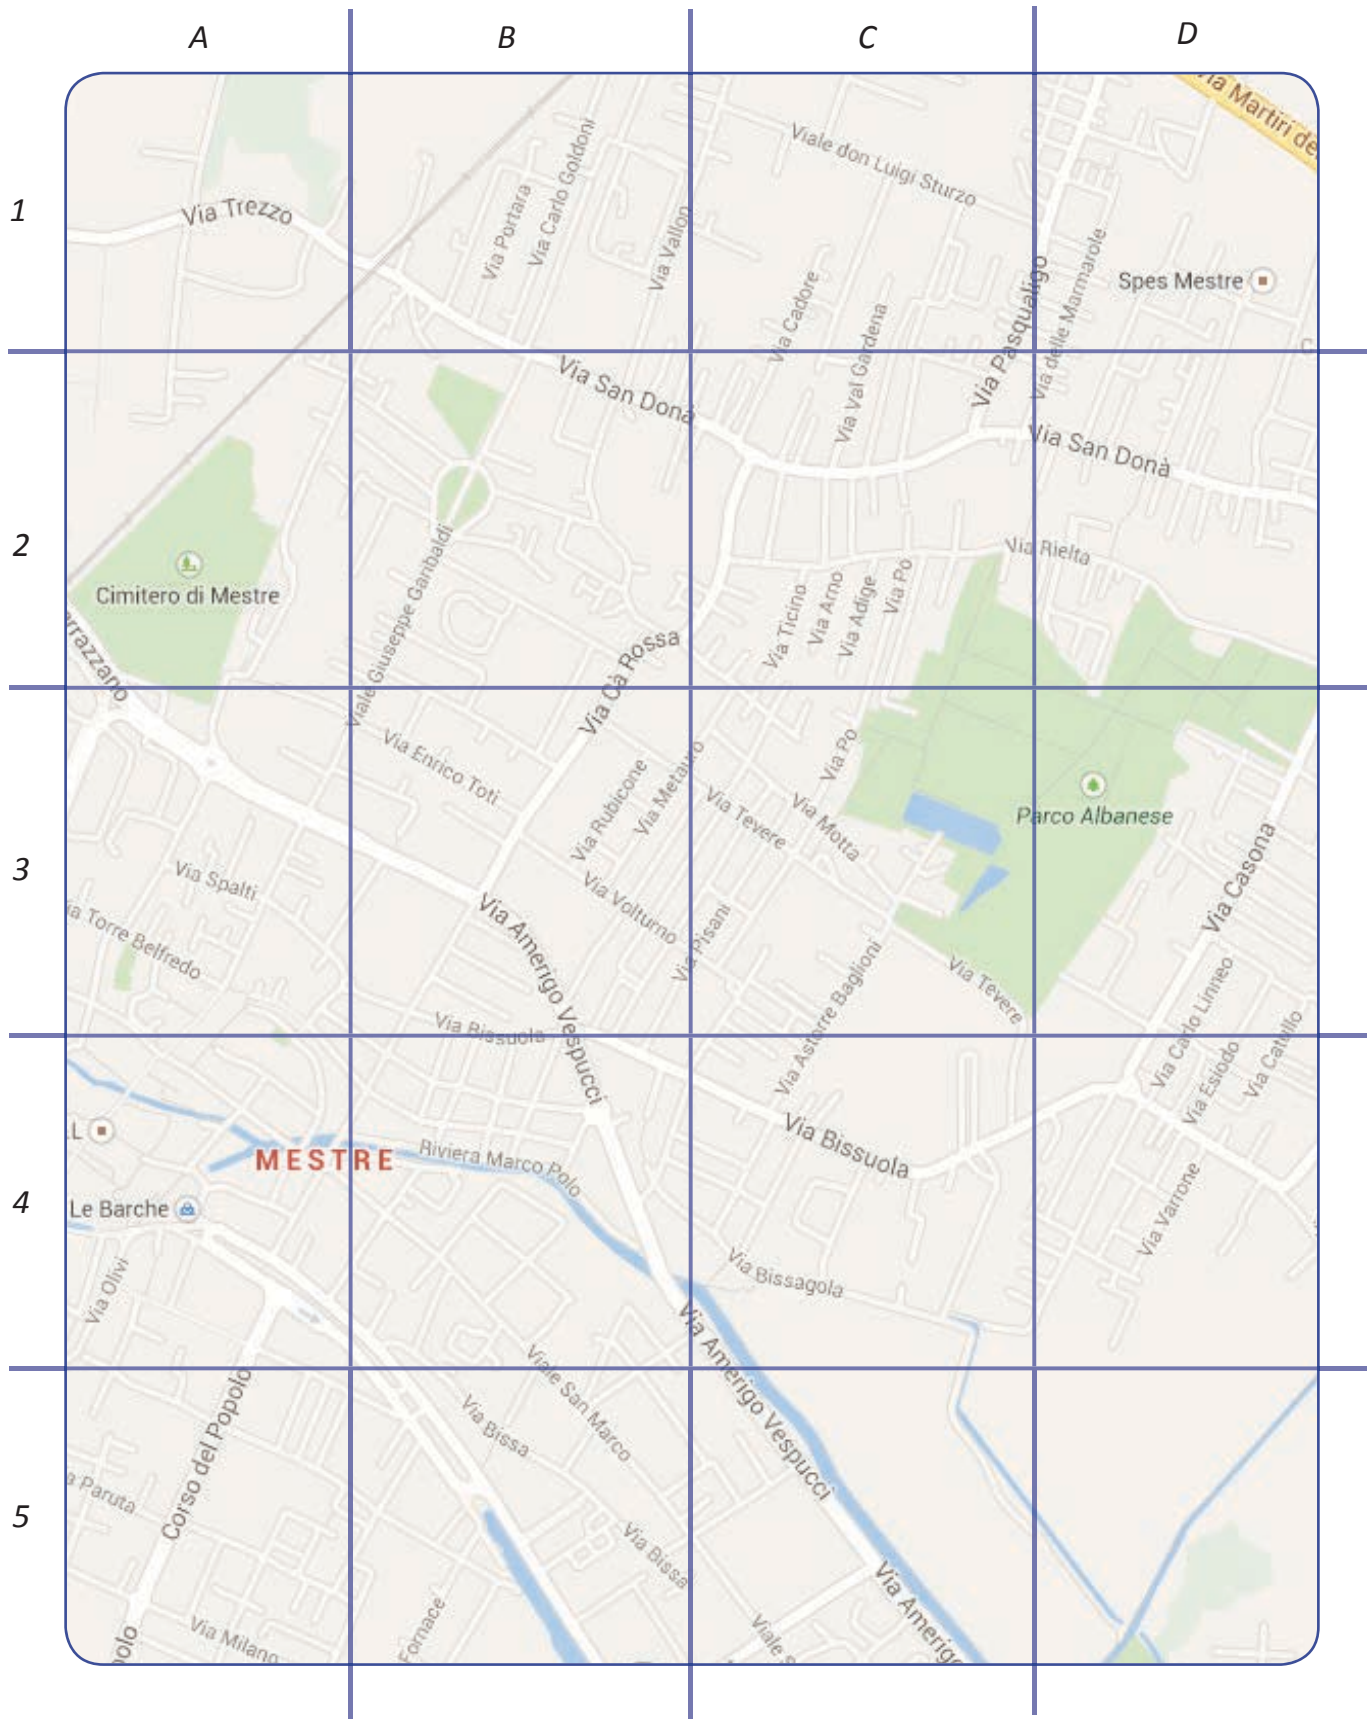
A B C D

1 2 3 4 5

Via Martiri de
Viale don Luigi Sturzo
Via Trezzo
Via Portara
Via Carlo Goldoni
Via Vallon
Via Cadore
Via Val Gardena
Via Pasqualigo
Via delle Marmarole
Spes Mestre
Via San Donà
Via San Donà
Via Rielta
Cimitero di Mestre
rrazzano
Viale Giuseppe Garibaldi
Via Cà Rossa
Via Ticino
Via Arno
Via Adige
Via Po
Via Po
Via Enrico Toti
Via Rubicone
Via Metauro
Via Tevere
Via Motta
Parco Albanese
Via Casona
Via Spalti
ia Torre Belfredo
Via Amerigo Vespucci
Via Volturno
Via Pisani
Via Astorre Baglioni
Via Tevere
Via Bissuola
Via Carlo Linneo
Via Esiodo
Via Catullo
L
MESTRE
Riviera Marco Polo
Via Bissuola
Via Varrone
Le Barche
Via Olivi
Via Bissagola
Via Amerigo Vespucci
Corso del Popolo
Viale San Marco
Via Bissa
a Paruta
Via Bissa
Via Amerig
olo
Via Milano
Fornace
Viale S